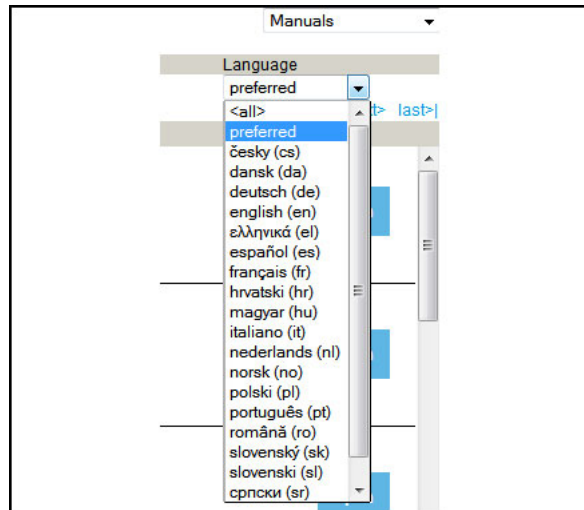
Manuals

Language

preferred

t> last>|

<all>
preferred
česky (cs)
dansk (da)
deutsch (de)
english (en)
ελληνικά (el)
español (es)
français (fr)
hrvatski (hr)
magyar (hu)
italiano (it)
nederlands (nl)
norsk (no)
polski (pl)
português (pt)
română (ro)
slovenský (sk)
slovenski (sl)
српски (sr)